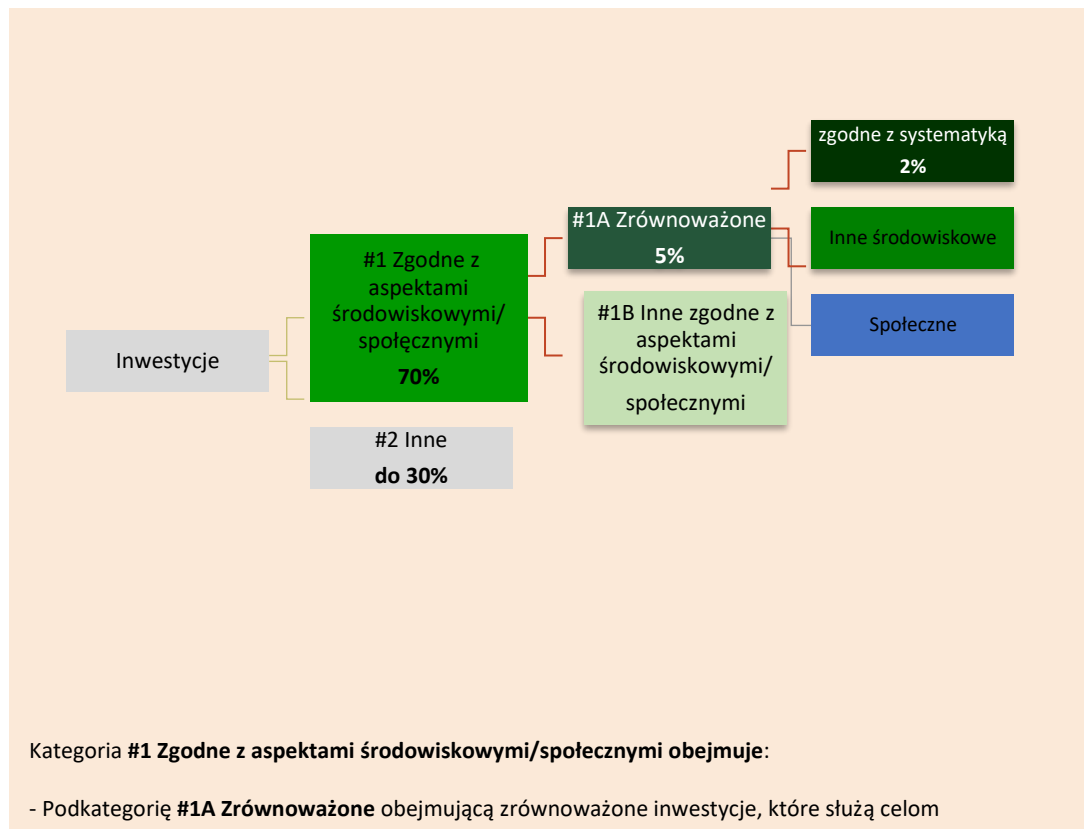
zgodne z systematyką

**2%**

#1A Zrównoważone

**5%**

Inne środowiskowe

#1 Zgodne z aspektami środowiskowymi/ społecznymi

**70%**

#1B Inne zgodne z aspektami środowiskowymi/ społecznymi

Społeczne

Inwestycje

#2 Inne

**do 30%**

Kategoria **#1 Zgodne z aspektami środowiskowymi/społecznymi obejmuje**:

- Podkategorię **#1A Zrównoważone** obejmującą zrównoważone inwestycje, które służą celom